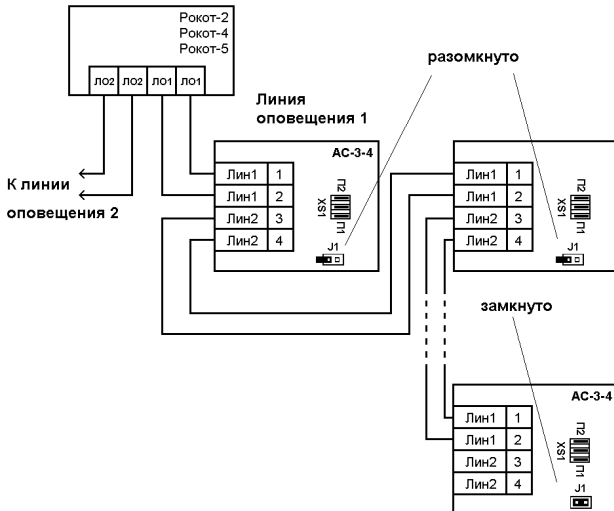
Рокот-2
Рокот-4
Рокот-5

ЛО2 ЛО2 ЛО1 ЛО1

разомкнуто

Линия оповещения 1

К линии оповещения 2

АС-3-4

| Лин1 | 1 |
|---|---|
| Лин1 | 2 |
| Лин2 | 3 |
| Лин2 | 4 |

П2 XS1 П1

J1

| Лин1 | 1 |
|---|---|
| Лин1 | 2 |
| Лин2 | 3 |
| Лин2 | 4 |

П2 XS1 П1

J1

замкнуто

АС-3-4

| Лин1 | 1 |
|---|---|
| Лин1 | 2 |
| Лин2 | 3 |
| Лин2 | 4 |

П2 XS1 П1

J1